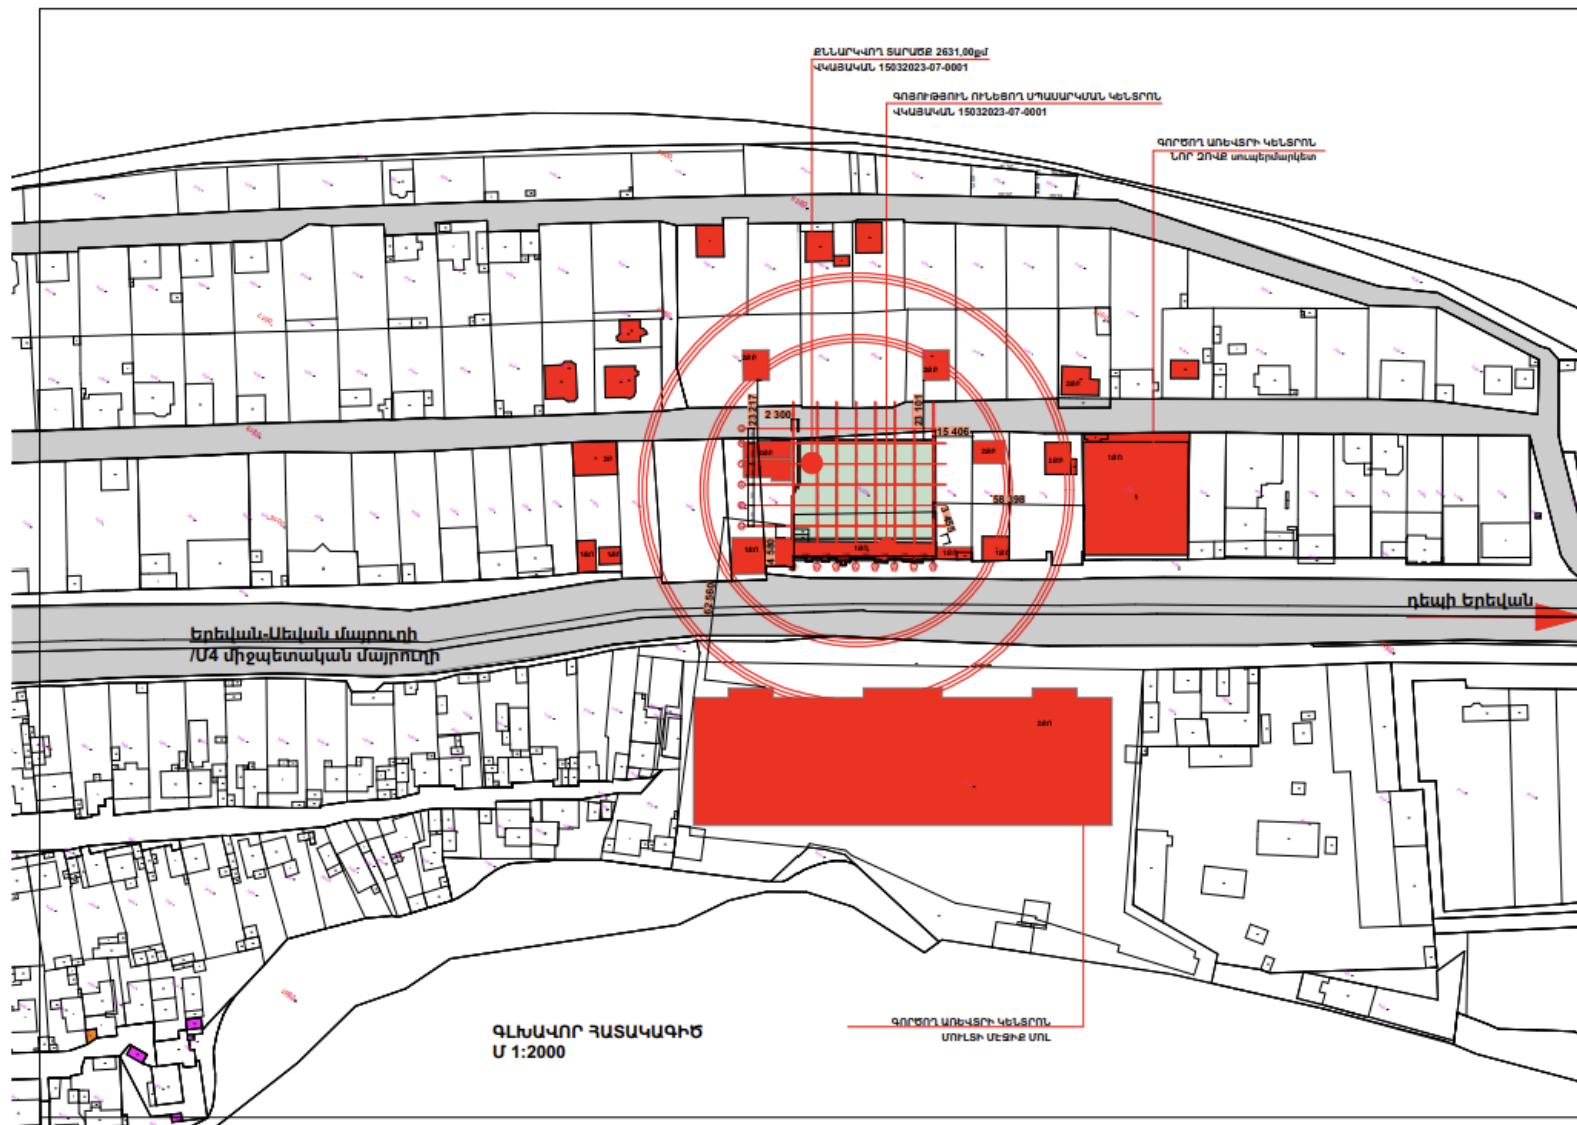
ՔՆՆԱՐԿՎՈՂ ՏԱՐԱԾՔ 2631,00քմ
ՎԿԱՅԱԿԱՆ 15032023-07-0001

ԳՈՅՈՒԹՅՈՒՆ ՈՒՆԵՑՈՂ ՍՊԱՍԱՐԿՄԱՆ ԿԵՆՏՐՈՆ
ՎԿԱՅԱԿԱՆ 15032023-07-0001

ԳՈՐԾՈՂ ԱՌԵՎՏՐԻ ԿԵՆՏՐՈՆ
ՆՈՐ ԶՈՎՔ սուպերմարկետ

2ՀՊ
2ՀՊ
2 300
23.217
23.101
15.406
2ՀՊ
2ՀՊ
1ՀՊ
1ՀՊ
58.398
3.405
1ՀՊ
1ՀՊ
1.590
62.560

դեպի Երևան

Երևան-Սևան մայրուղի
/Մ4 միջպետական մայրուղի

2ՀՊ

ԳՈՐԾՈՂ ԱՌԵՎՏՐԻ ԿԵՆՏՐՈՆ
ՍՈՒՊԵՐ ՄԵՅԹՔ ՍՊԸ

ԳԼԽԱՎՈՐ ՀԱՏԱԿԱԳԻԾ
Մ 1:2000